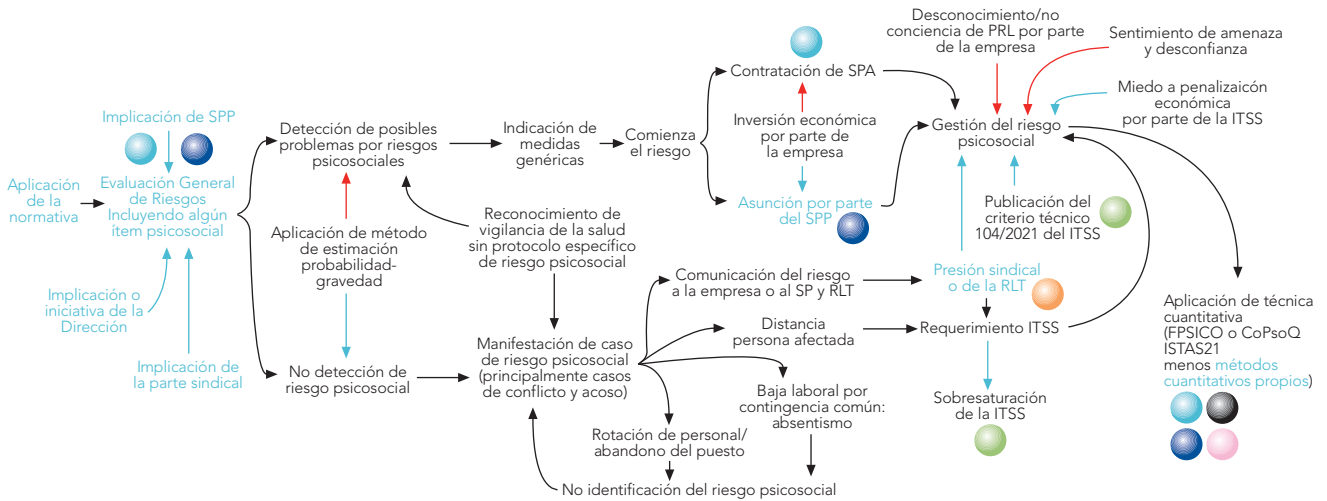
Implicación de SPP

Aplicación de la normativa

Evaluación General de Riesgos Incluyendo algún ítem psicosocial

Implicación o iniciativa de la Dirección

Implicación de la parte sindical

Detección de posibles problemas por riesgos psicosociales

Aplicación de método de estimación probabilidad-gravedad

No detección de riesgo psicosocial

Indicación de medidas genéricas

Comienza el riesgo

Reconocimiento de vigilancia de la salud sin protocolo específico de riesgo psicosocial

Manifestación de caso de riesgo psicosocial (principalmente casos de conflicto y acoso)

Contratación de SPA

Inversión económica por parte de la empresa

Asunción por parte del SPP

Desconocimiento/no conciencia de PRL por parte de la empresa

Sentimiento de amenaza y desconfianza

Miedo a penalizaición económica por parte de la ITSS

Gestión del riesgo psicosocial

Publicación del criterio técnico 104/2021 del ITSS

Comunicación del riesgo a la empresa o al SP y RLT

Presión sindical o de la RLT

Distancia persona afectada

Requerimiento ITSS

Baja laboral por contingencia común: absentismo

Sobresaturación de la ITSS

Rotación de personal/ abandono del puesto

No identificación del riesgo psicosocial

Aplicación de técnica cuantitativa (FPSICO o CoPsoQ ISTAS21 menos métodos cuantitativos propios)